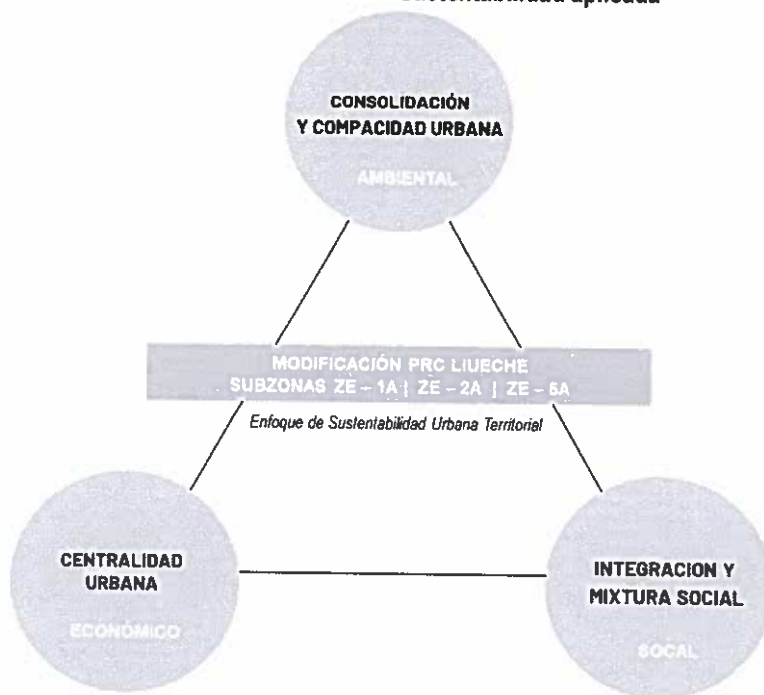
Sustentabilidad aplicada

CONSOLIDACIÓN Y COMPACIDAD URBANA

AMBIENTAL

MODIFICACIÓN PRC LIUECHE
SUBZONAS ZE – 1A | ZE – 2A | ZE – 5A

Enfoque de Sustentabilidad Urbana Territorial

CENTRALIDAD URBANA

ECONÓMICO

INTEGRACION Y MIXTURA SOCIAL

SOCAL